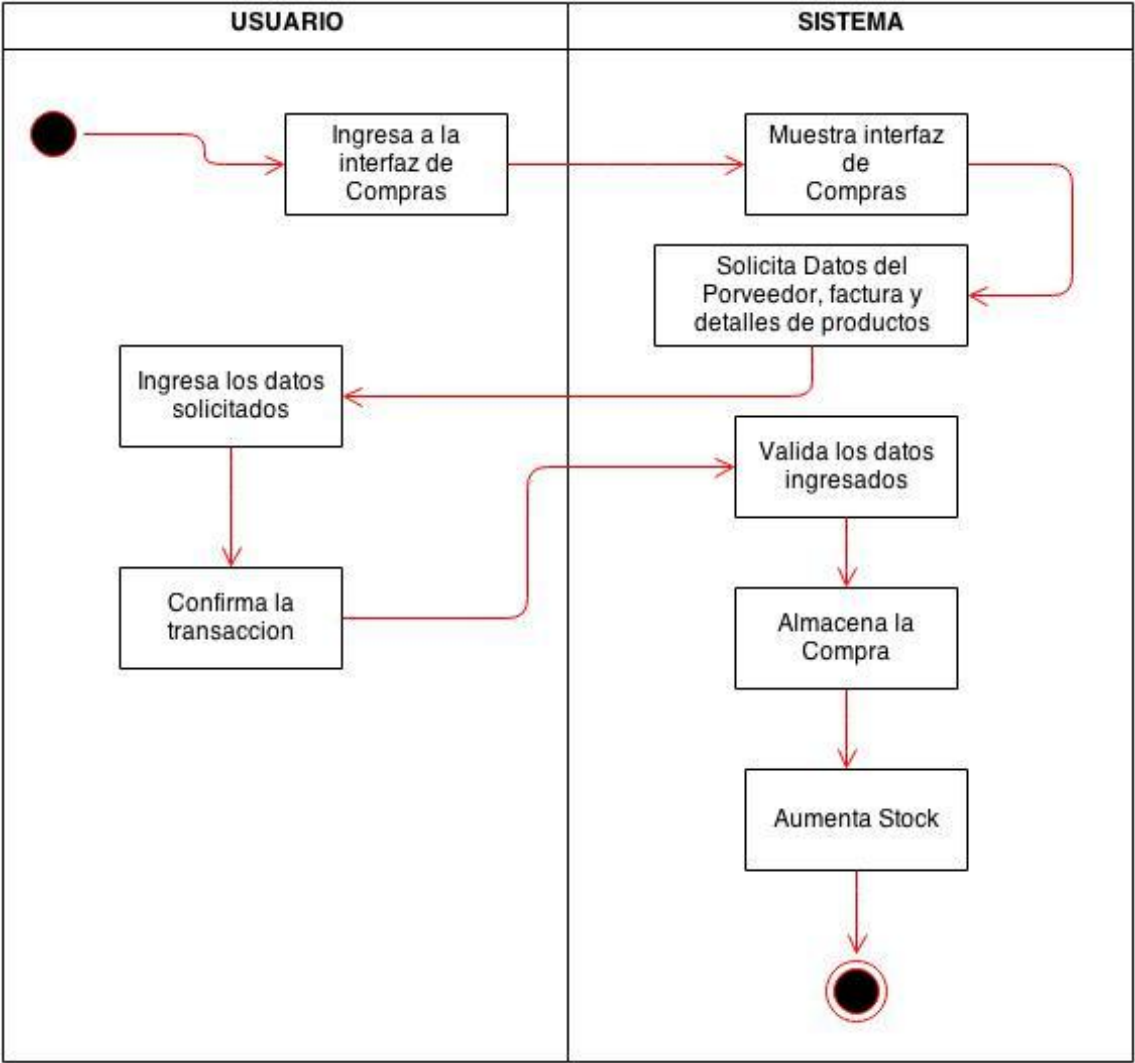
USUARIO

SISTEMA

Ingresa a la interfaz de Compras

Muestra interfaz de Compras

Solicita Datos del Porveedor, factura y detalles de productos

Ingresa los datos solicitados

Valida los datos ingresados

Confirma la transaccion

Almacena la Compra

Aumenta Stock